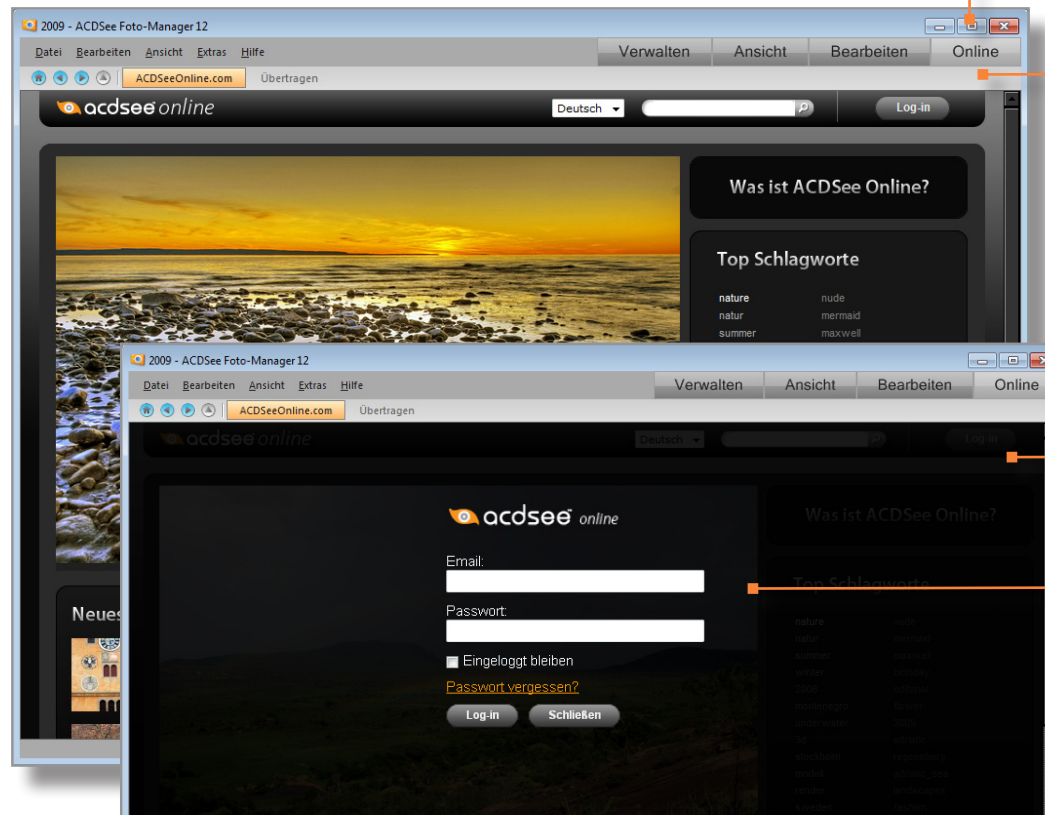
2009 - ACDSee Foto-Manager 12

Datei Bearbeiten Ansicht Extras Hilfe

Verwalten Ansicht Bearbeiten Online

ACDSeeOnline.com Übertragen

acdsee online

Deutsch

Log-in

Was ist ACDSee Online?

Top Schlagworte

nature nude
natur mermaid
summer maxwell

Neues

2009 - ACDSee Foto-Manager 12

Datei Bearbeiten Ansicht Extras Hilfe

Verwalten Ansicht Bearbeiten Online

ACDSeeOnline.com Übertragen

acdsee online

Deutsch

Log-in

Was ist ACDSee Online?

Top Schlagworte

acdsee online

Email:

Passwort:

Eingeloggt bleiben

Passwort vergessen?

Log-in Schließen